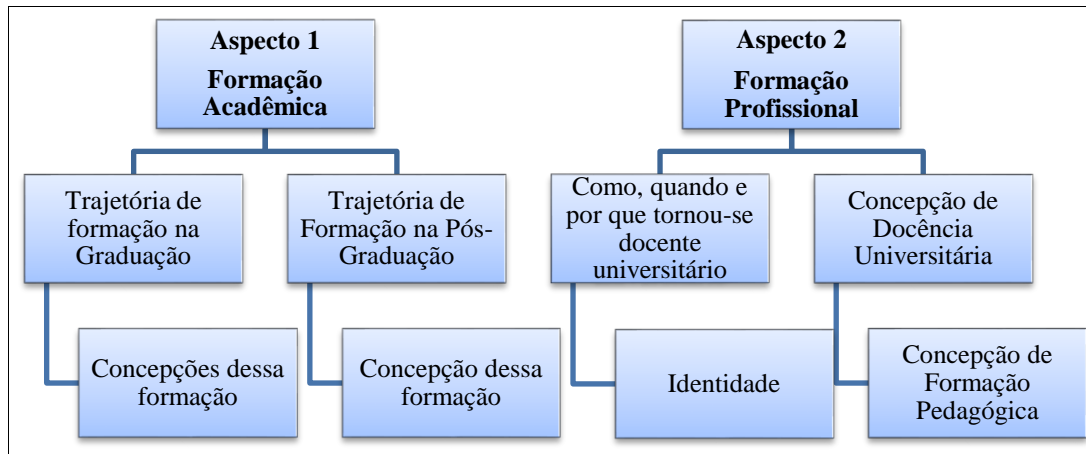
Aspecto 1
Formação Acadêmica

Trajetória de formação na Graduação

Concepções dessa formação

Trajetória de Formação na Pós-Graduação

Concepção dessa formação

Aspecto 2
Formação Profissional

Como, quando e por que tornou-se docente universitário

Identidade

Concepção de Docência Universitária

Concepção de Formação Pedagógica